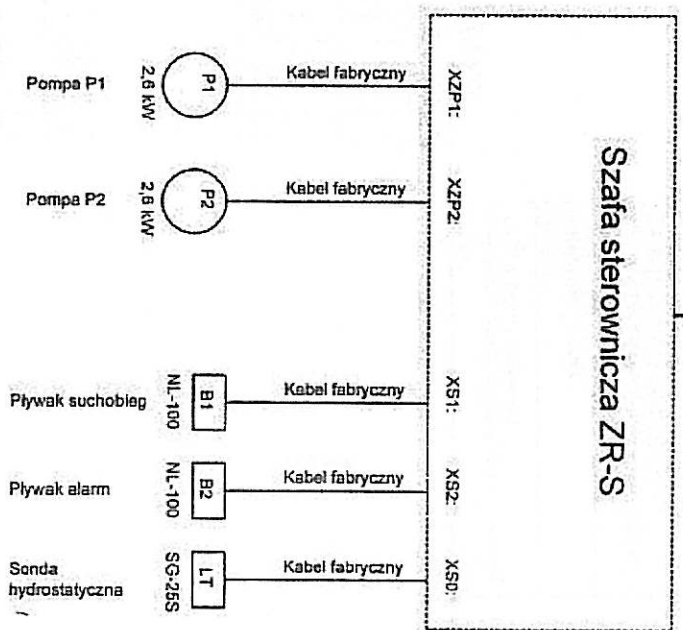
Pompa P1
2,6 kW
P1
Kabel fabryczny
XZP1:

Pompa P2
2,6 kW
P2
Kabel fabryczny
XZP2:

Szafa sterownicza ZR-S

Pływak suchobieg
NL-100
B1
Kabel fabryczny
XS1:

Pływak alarm
NL-100
B2
Kabel fabryczny
XS2:

Sonda hydrostatyczna
SG-25S
LT
Kabel fabryczny
XS0: